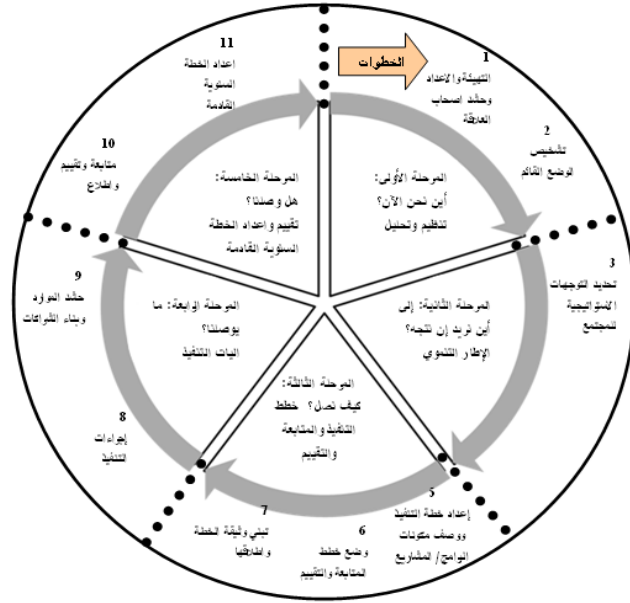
الخطوات

1
التهيئة والإعداد وحشد أصحاب العلاقة

2
تشخيص الوضع القائم

3
تحديد التوجهات الاستراتيجية للمجتمع

5
إعداد خطة التنفيذ ووصف مكونات البرامج/ المشاريع

6
وضع خطط المتابعة والتقييم

7
تبني وثيقة الخطة وإطلاقها

8
إجراءات التنفيذ

9
حشد الموارد وبناء الشراكات

10
متابعة وتقييم وإطلاع

11
إعداد الخطة السنوية القادمة

المرحلة الأولى:
أين نحن الآن؟
تنظيم وتحليل

المرحلة الثانية: إلى أين نريد أن نتجه؟
الإطار التنموي

المرحلة الثالثة:
كيف نصل؟ خطط التنفيذ والمتابعة والتقييم

المرحلة الرابعة: ما يوصلنا؟
آليات التنفيذ

المرحلة الخامسة:
هل وصلنا؟
تقييم وإعداد الخطة السنوية القادمة